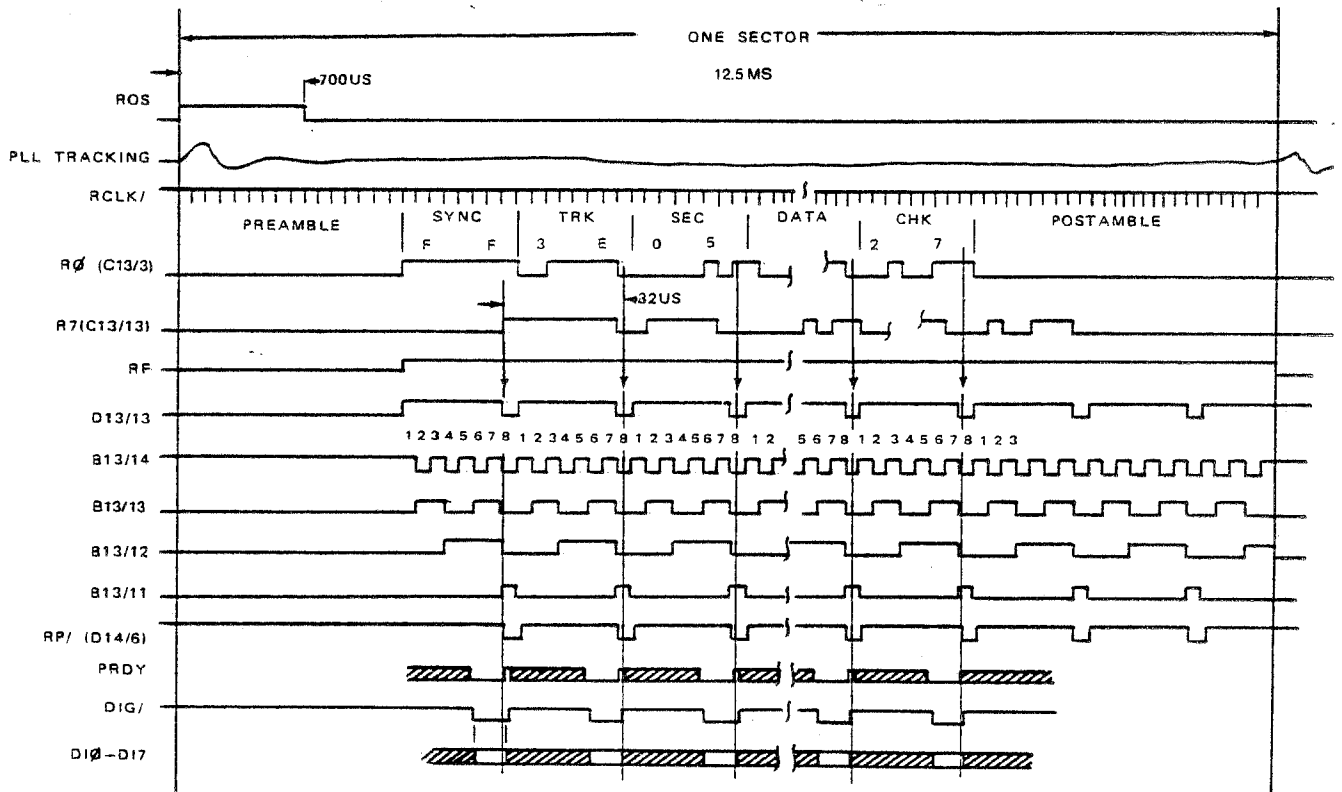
ONE SECTOR

12.5 MS

700US

ROS

PLL TRACKING

RCLK/

PREAMBLE

SYNC

F F

TRK

3 E

SEC

0 5

DATA

CHK

2 7

POSTAMBLE

RØ (C13/3)

32US

R7(C13/13)

RF

D13/13

1 2 3 4 5 6 7 8 1 2 3 4 5 6 7 8 1 2 3 4 5 6 7 8 1 2 5 6 7 8 1 2 3 4 5 6 7 8 1 2 3

B13/14

B13/13

B13/12

B13/11

RP/ (D14/6)

PRDY

DIG/

DIØ-DI7